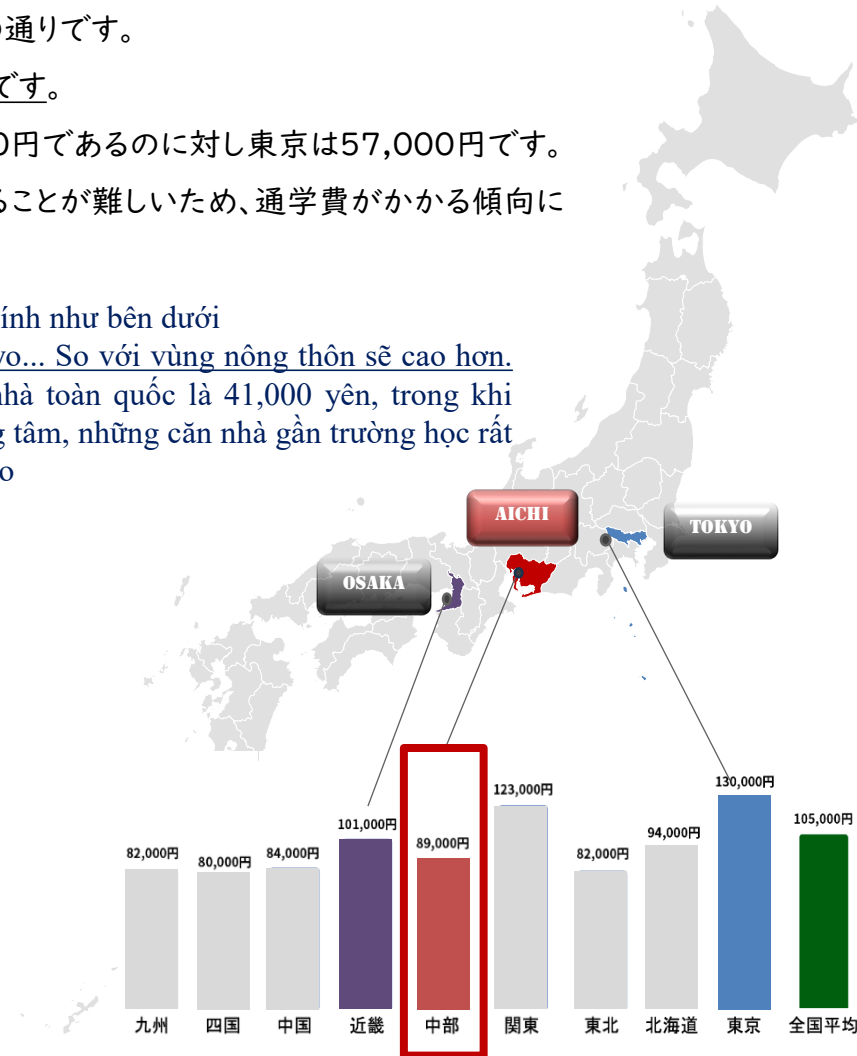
通りです。
です。
0円であるのに対し東京は57,000円です。
ることが難しいため、通学費がかかる傾向に

ính như bên dưới
yo... So với vùng nông thôn sẽ cao hơn.
nhà toàn quốc là 41,000 yên, trong khi
g tâm, những căn nhà gần trường học rất
o

AICHI
TOKYO
OSAKA

| 九州 | 四国 | 中国 | 近畿 | 中部 | 関東 | 東北 | 北海道 | 東京 | 全国平均 |
|---|---|---|---|---|---|---|---|---|---|
| 82,000円 | 80,000円 | 84,000円 | 101,000円 | 89,000円 | 123,000円 | 82,000円 | 94,000円 | 130,000円 | 105,000円 |